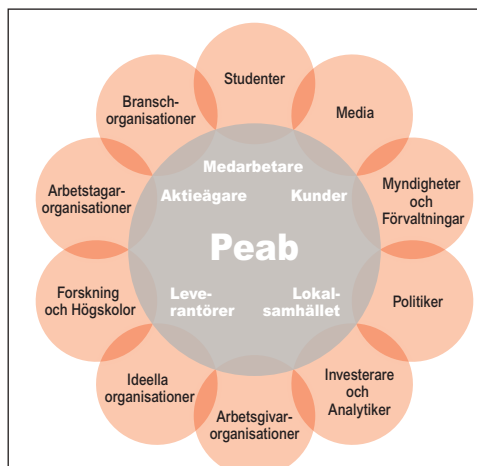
Studenter

Media

Myndigheter och Förvaltningar

Politiker

Investerare och Analytiker

Arbetsgivar-organisationer

Ideella organisationer

Forskning och Högskolor

Arbetstagar-organisationer

Bransch-organisationer

Medarbetare

Aktieägare

Kunder

Peab

Leve-rantörer

Lokal-samhället